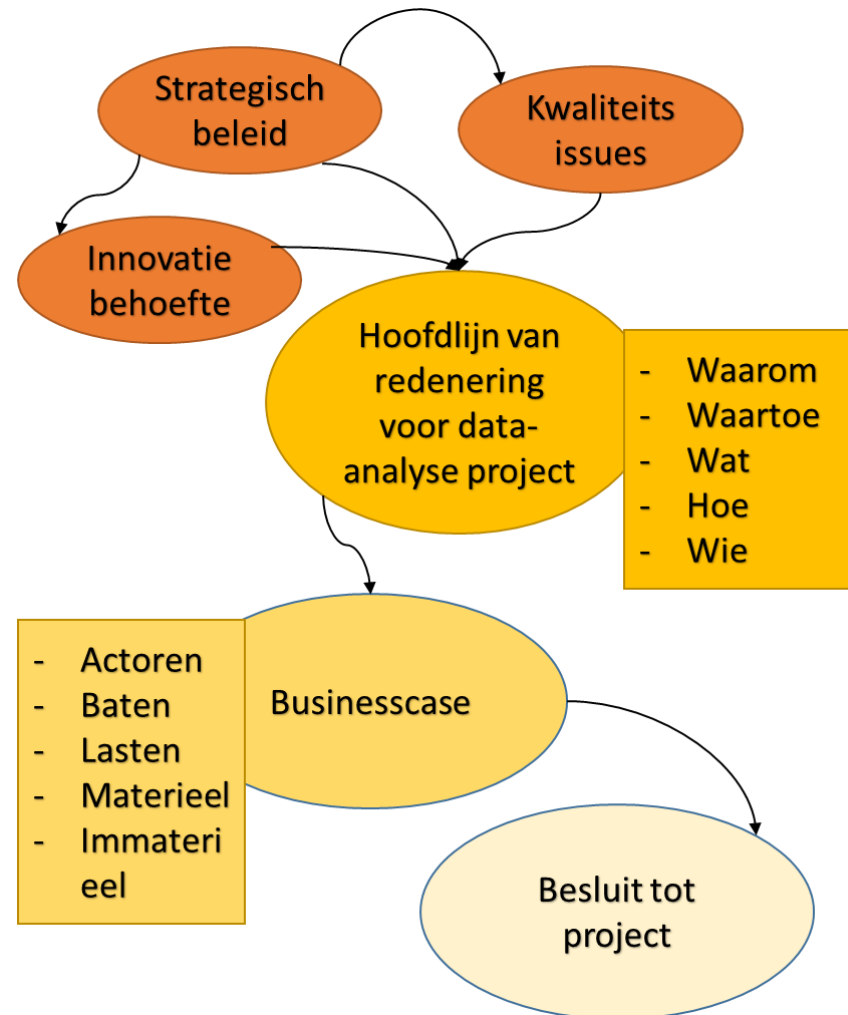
Strategisch beleid

Kwaliteits issues

Innovatie behoefte

Hoofdlijn van redenering voor data-analyse project

- Waarom
- Waartoe
- Wat
- Hoe
- Wie

- Actoren
- Baten
- Lasten
- Materieel
- Immaterieel

Businesscase

Besluit tot project